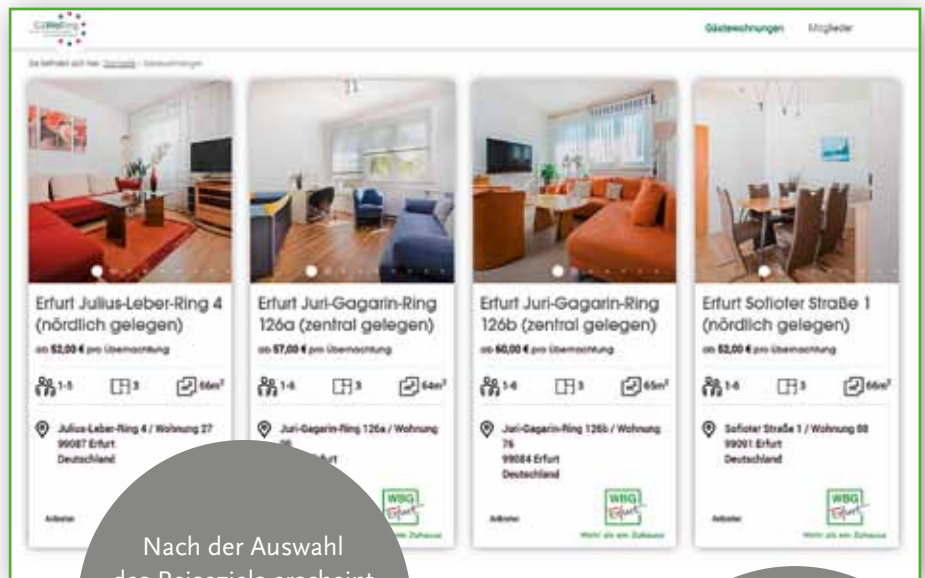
Gästewohnungen Mitglieder

Sie befinden sich hier: Startseite › Gästewohnungen

Erfurt Julius-Leber-Ring 4 (nördlich gelegen)
ab 52,00 € pro Übernachtung
1-5 3 56m²
Julius-Leber-Ring 4 / Wohnung 27
99087 Erfurt
Deutschland
Anbieter

Erfurt Juri-Gagarin-Ring 126a (zentral gelegen)
ab 57,00 € pro Übernachtung
1-6 3 64m²
Juri-Gagarin-Ring 126a / Wohnung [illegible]
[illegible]furt
WBG Erfurt

Erfurt Juri-Gagarin-Ring 126b (zentral gelegen)
ab 60,00 € pro Übernachtung
1-6 3 65m²
Juri-Gagarin-Ring 126b / Wohnung 76
99084 Erfurt
Deutschland
Anbieter
WBG Erfurt
Mehr als ein Zuhause

Erfurt Sofioter Straße 1 (nördlich gelegen)
ab 52,00 € pro Übernachtung
1-6 3 66m²
Sofioter Straße 1 / Wohnung 88
99091 Erfurt
Deutschland
Anbieter
WBG Erfurt
Mehr als ein Zuhause

Nach der Auswahl
des Reiseziels erscheint